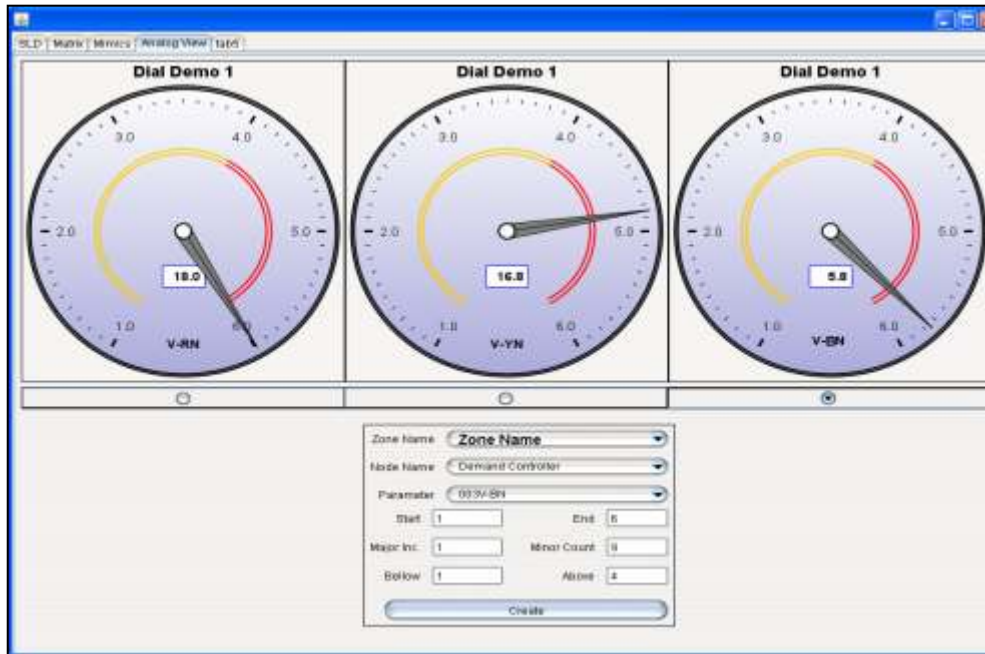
SLD | Matrix | Mimics | Analog View | tab5

Dial Demo 1

3.0 4.0 2.0 5.0 1.0 6.0

18.0

V-RN

Dial Demo 1

3.0 4.0 2.0 5.0 1.0 6.0

16.8

V-YN

Dial Demo 1

3.0 4.0 2.0 5.0 1.0 6.0

5.8

V-BN

Zone Name Zone Name

Node Name Demand Controller

Parameter 003V-BN

Start 1 End 6

Major Inc 1 Minor Count 9

Bellow 1 Above 4

Create